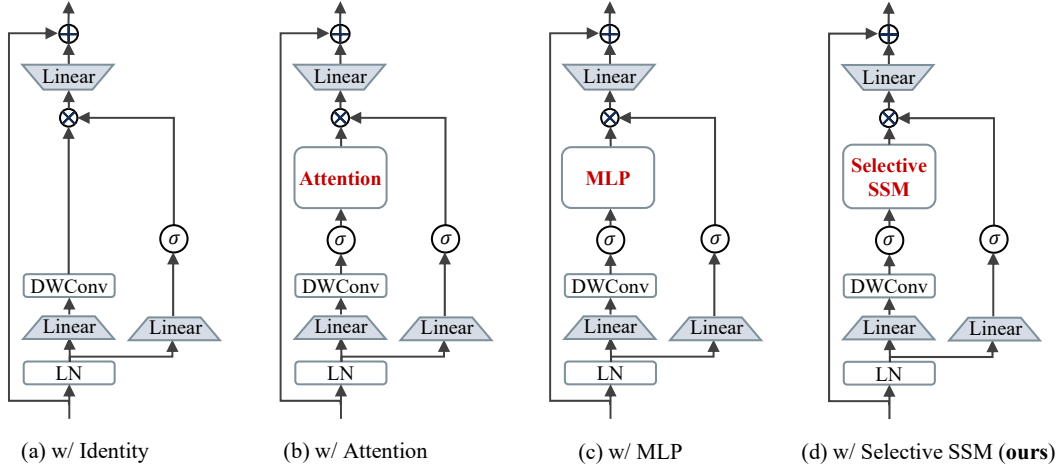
$\oplus$
Linear
$\otimes$
DWConv
Linear
Linear
$\sigma$
LN

(a) w/ Identity

$\oplus$
Linear
$\otimes$
Attention
$\sigma$
DWConv
Linear
$\sigma$
Linear
LN

(b) w/ Attention

$\oplus$
Linear
$\otimes$
MLP
$\sigma$
DWConv
Linear
$\sigma$
Linear
LN

(c) w/ MLP

$\oplus$
Linear
$\otimes$
Selective SSM
$\sigma$
DWConv
Linear
$\sigma$
Linear
LN

(d) w/ Selective SSM (**ours**)